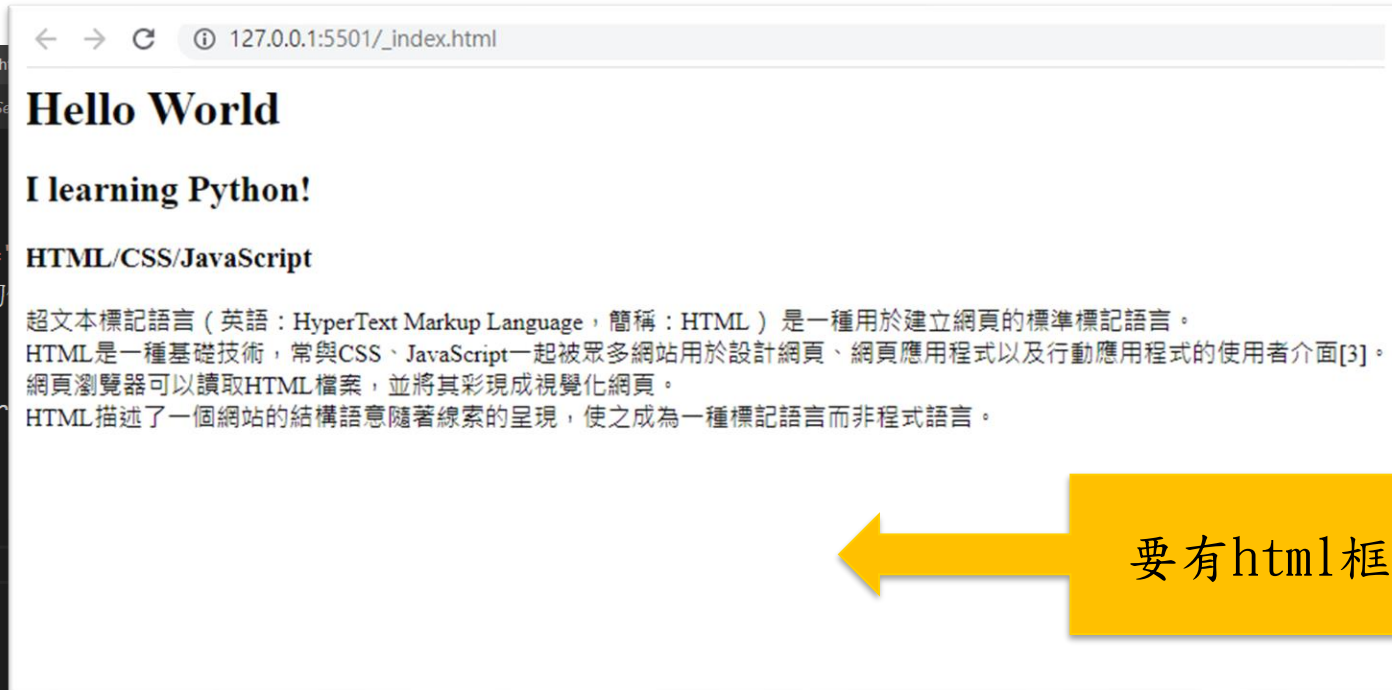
127.0.0.1:5501/_index.html

Hello World

I learning Python!

HTML/CSS/JavaScript

超文本標記語言（英語：HyperText Markup Language，簡稱：HTML）是一種用於建立網頁的標準標記語言。
HTML是一種基礎技術，常與CSS、JavaScript一起被眾多網站用於設計網頁、網頁應用程式以及行動應用程式的使用者介面[3]。
網頁瀏覽器可以讀取HTML檔案，並將其彩現成視覺化網頁。
HTML描述了一個網站的結構語意隨著線索的呈現，使之成為一種標記語言而非程式語言。

要有html框